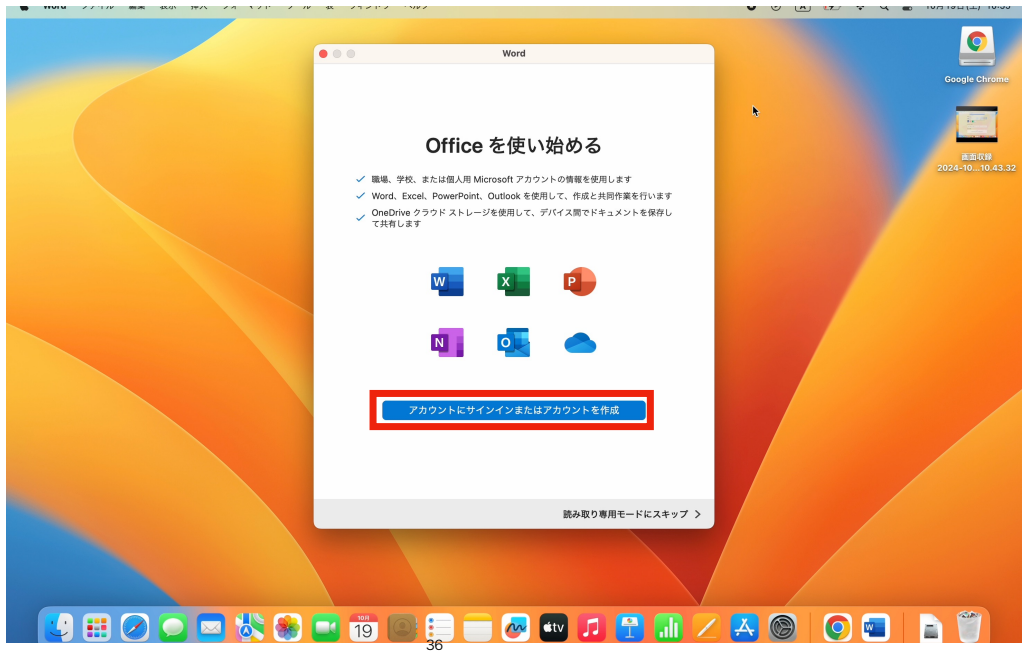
Word

Office を使い始める

職場、学校、または個人用 Microsoft アカウントの情報を使用します
Word、Excel、PowerPoint、Outlook を使用して、作成と共同作業を行います
OneDrive クラウド ストレージを使用して、デバイス間でドキュメントを保存して共有します

アカウントにサインインまたはアカウントを作成

読み取り専用モードにスキップ >

Google Chrome

画面収録
2024-10...10.43.32

19

36